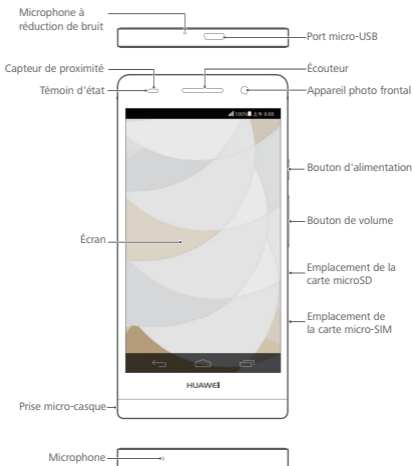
Microphone à réduction de bruit

Port micro-USB

Capteur de proximité

Écouteur

Témoin d'état

Appareil photo frontal

Bouton d'alimentation

Bouton de volume

Écran

Emplacement de la carte microSD

Emplacement de la carte micro-SIM

HUAWEI

Prise micro-casque

Microphone